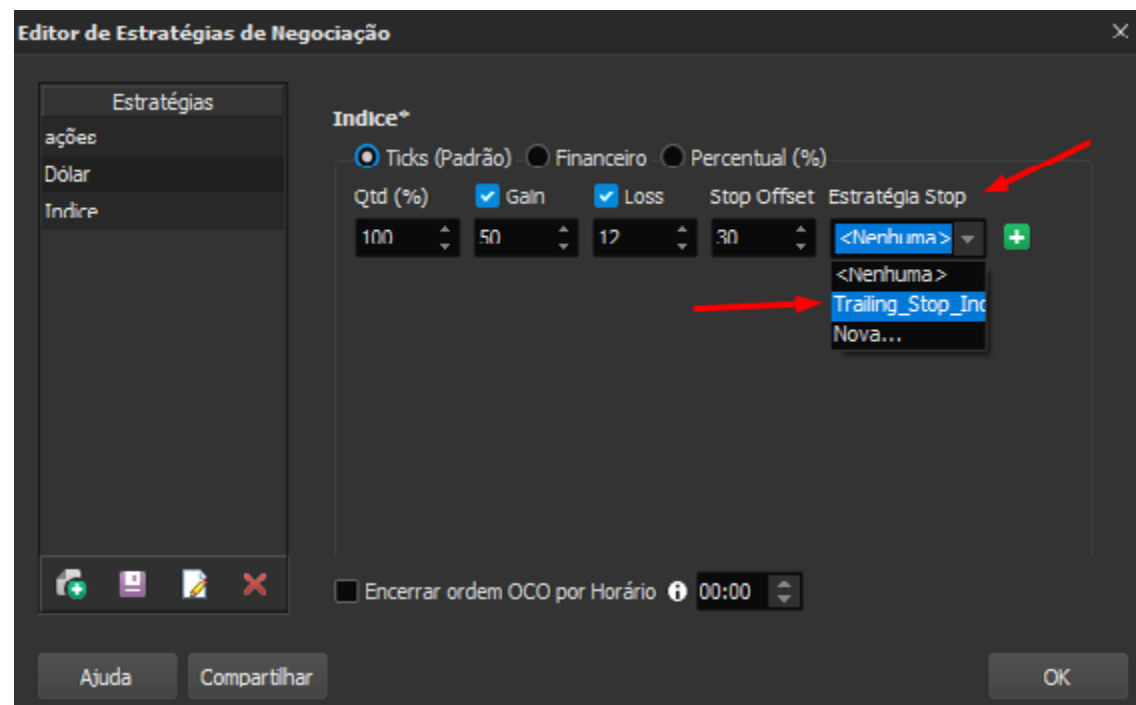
Editor de Estratégias de Negociação

Estratégias
ações
Dólar
Indice

Indice*

Ticks (Padrão) Financeiro Percentual (%)

Qtd (%) Gain Loss Stop Offset Estratégia Stop

100 50 12 30 <Nenhuma>

<Nenhuma>
Trailing_Stop_Inc
Nova...

Encerrar ordem OCO por Horário 00:00

Ajuda Compartilhar OK